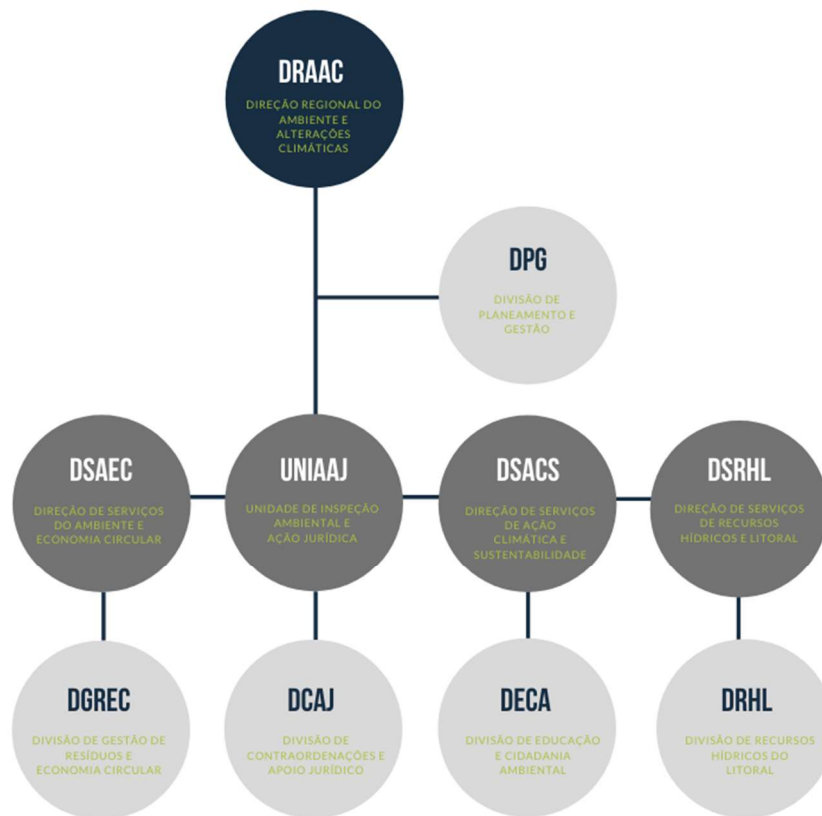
DRAAC
DIREÇÃO REGIONAL DO AMBIENTE E ALTERAÇÕES CLIMÁTICAS

DPG
DIVISÃO DE PLANEAMENTO E GESTÃO

DSAEC
DIREÇÃO DE SERVIÇOS DO AMBIENTE E ECONOMIA CIRCULAR

UNIAAJ
UNIDADE DE INSPEÇÃO AMBIENTAL E AÇÃO JURÍDICA

DSACS
DIREÇÃO DE SERVIÇOS DE AÇÃO CLIMÁTICA E SUSTENTABILIDADE

DSRHL
DIREÇÃO DE SERVIÇOS DE RECURSOS HÍDRICOS E LITORAL

DGREC
DIVISÃO DE GESTÃO DE RESÍDUOS E ECONOMIA CIRCULAR

DCAJ
DIVISÃO DE CONTRAORDENAÇÕES E APOIO JURÍDICO

DECA
DIVISÃO DE EDUCAÇÃO E CIDADANIA AMBIENTAL

DRHL
DIVISÃO DE RECURSOS HÍDRICOS DO LITORAL